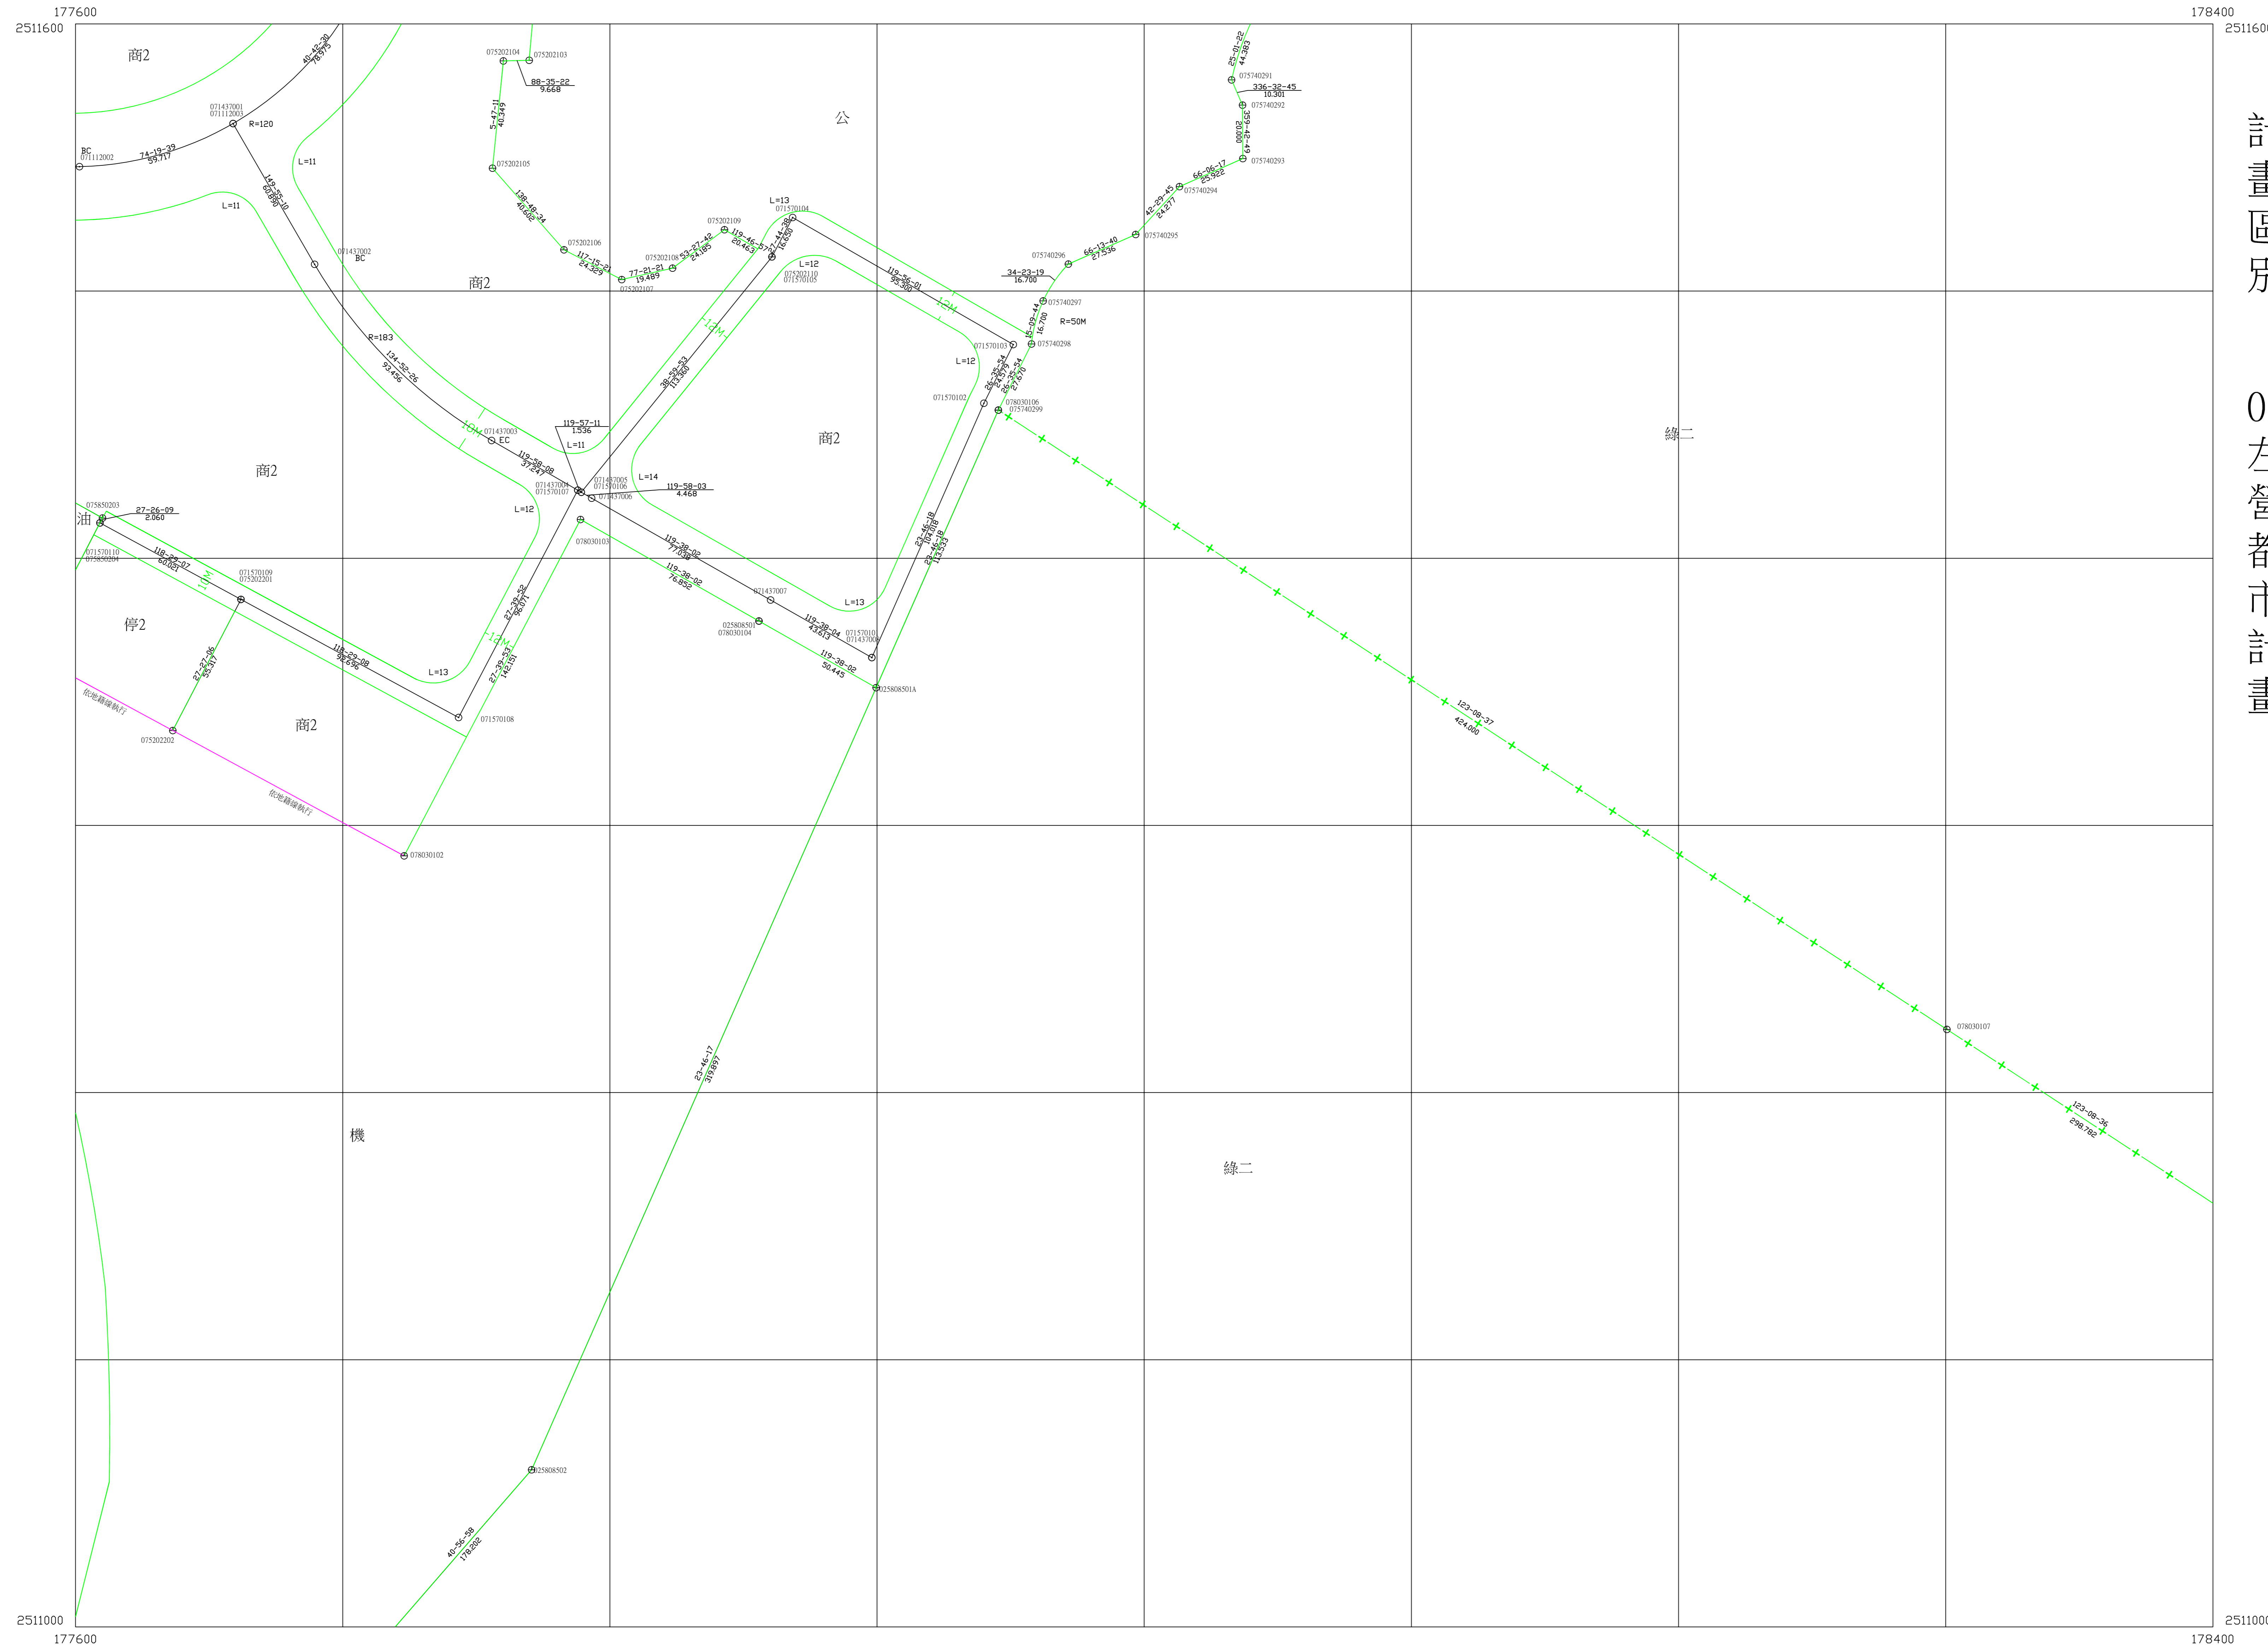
177600
2511600
178400
2511600

商2
商2
商2
商2
商2
公
油
停2
機
綠二
綠二

BC
071112002
74-19-39
59.717
071437001
071112003
R=120
45-42-30
78.975
L=11
L=11
149-55-10
60.890
071437002
BC
R=183
134-52-26
93.456
12M
071437003
EC
119-58-08
37.247
119-57-11
1.536
L=11
071437004
071437005
071570106
071570107
071437006
L=14
119-58-03
4.468
L=12
075202104
075202103
88-35-22
9.668
5-47-11
40.349
075202105
138-48-24
40.600
075202106
117-15-21
24.329
075202107
77-21-21
19.489
075202108
53-27-42
24.185
075202109
119-46-57
20.463
L=13
071570104
27-44-26
16.650
L=12
075202110
071570105
38-59-53
113.350
12M
119-56-01
95.300
12M
071570103
L=12
071570102
26-25-54
24.575
86-25-54
27.670
078030106
075740299
23-46-18
104.018
23-46-18
113.533
L=13
075740296
34-23-19
16.700
66-13-40
27.536
075740295
42-25-45
24.277
075740294
66-06-17
25.922
075740293
359-42-49
20.000
075740292
336-32-45
10.301
075740291
25-01-22
44.383
075740297
15-09-44
16.700
R=50M
075740298
075850203
27-26-09
2.060
071570110
075850204
118-29-07
60.051
12M
071570109
075202201
27-27-06
55.317
075202202
118-29-08
92.696
L=13
071570108
12M
27-39-52
96.071
27-39-53
142.151
078030103
119-38-02
77.038
119-38-02
76.852
071437007
025808501
078030104
119-38-04
43.613
071570101
071437008
119-38-02
50.445
025808501A
依地籍線執行
依地籍線執行
078030102
123-08-37
424.000
078030107
123-08-36
298.782
23-46-17
319.897
025808502
40-56-58
178.202

2511000
177600
2511000
178400

計
畫
區
界

0
左
營
都
市
計
畫